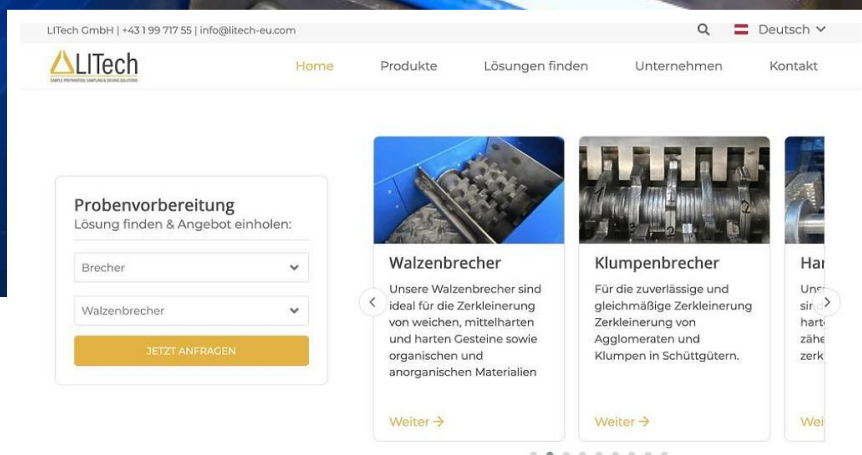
LITech GmbH | +43 1 99 717 55 | info@litech-eu.com

Deutsch

LITech
SAMPLE PREPARATION, SAMPLING & SIEVING SOLUTIONS

Home Produkte Lösungen finden Unternehmen Kontakt

Probenvorbereitung
Lösung finden & Angebot einholen:

Brecher

Walzenbrecher

JETZT ANFRAGEN

Walzenbrecher
Unsere Walzenbrecher sind ideal für die Zerkleinerung von weichen, mittelharten und harten Gesteine sowie organischen und anorganischen Materialien

Weiter →

Klumpenbrecher
Für die zuverlässige und gleichmäßige Zerkleinerung Zerkleinerung von Agglomeraten und Klumpen in Schüttgütern.

Weiter →

Har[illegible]
Un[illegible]
sir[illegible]
hart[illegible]
zähe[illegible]
zerk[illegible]

Wei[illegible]